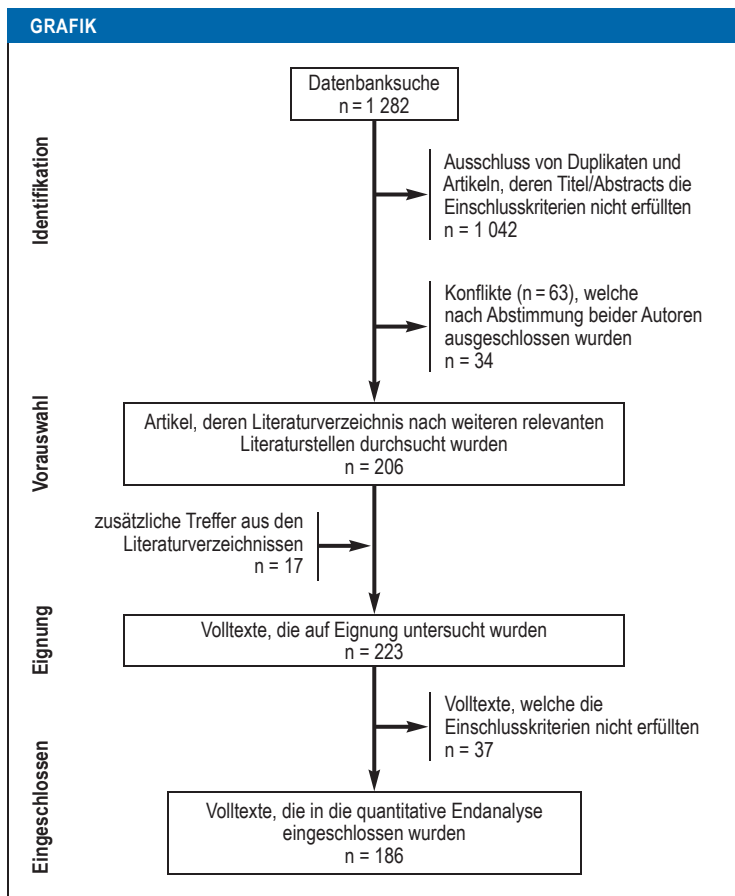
GRAFIK

Identifikation

Datenbanksuche
n = 1 282

Ausschluss von Duplikaten und Artikeln, deren Titel/Abstracts die Einschlusskriterien nicht erfüllten
n = 1 042

Konflikte (n = 63), welche nach Abstimmung beider Autoren ausgeschlossen wurden
n = 34

Vorauswahl

Artikel, deren Literaturverzeichnis nach weiteren relevanten Literaturstellen durchsucht wurden
n = 206

zusätzliche Treffer aus den Literaturverzeichnissen
n = 17

Eignung

Volltexte, die auf Eignung untersucht wurden
n = 223

Volltexte, welche die Einschlusskriterien nicht erfüllten
n = 37

Eingeschlossen

Volltexte, die in die quantitative Endanalyse eingeschlossen wurden
n = 186